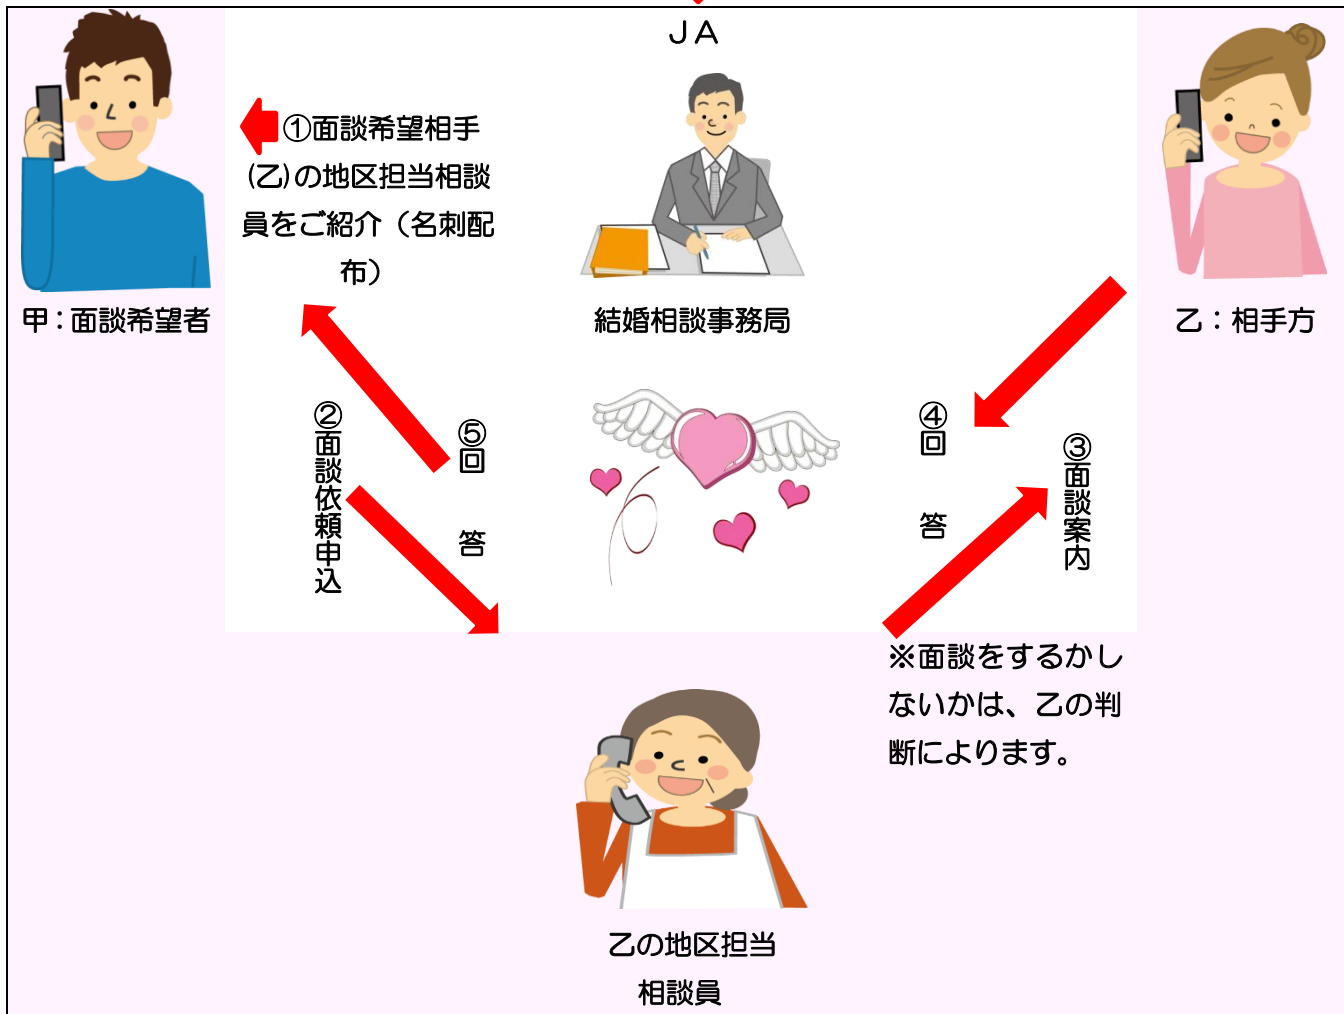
ＪＡ

①面談希望相手(乙)の地区担当相談員をご紹介（名刺配布）

甲：面談希望者

結婚相談事務局

乙：相手方

②面談依頼申込

⑤回答

④回答

③面談案内

※面談をするかしないかは、乙の判断によります。

乙の地区担当相談員